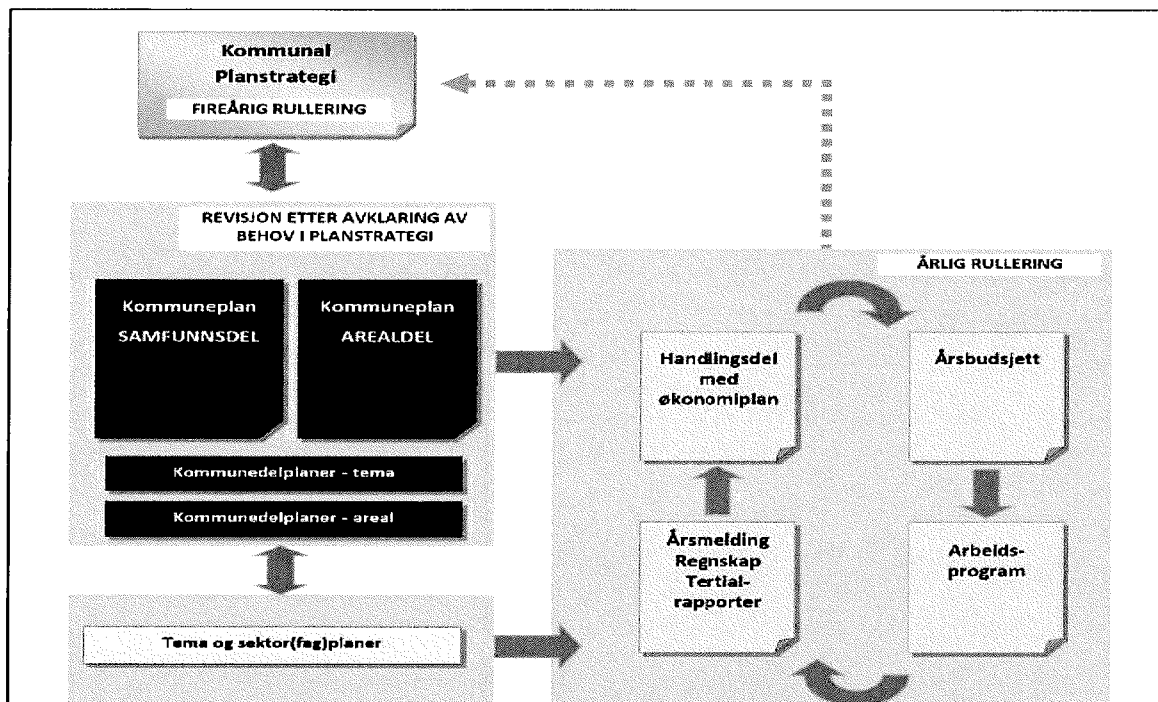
Kommunal Planstrategi

FIREÅRIG RULLERING

REVISJON ETTER AVKLARING AV BEHOV I PLANSTRATEGI

Kommuneplan SAMFUNNSDEL

Kommuneplan AREALDEL

Kommunedelplaner - tema

Kommunedelplaner - areal

Tema og sektor(fag)planer

ÅRLIG RULLERING

Handlingsdel med økonomiplan

Årsbudsjett

Årsmelding Regnskap Tertialrapporter

Arbeidsprogram